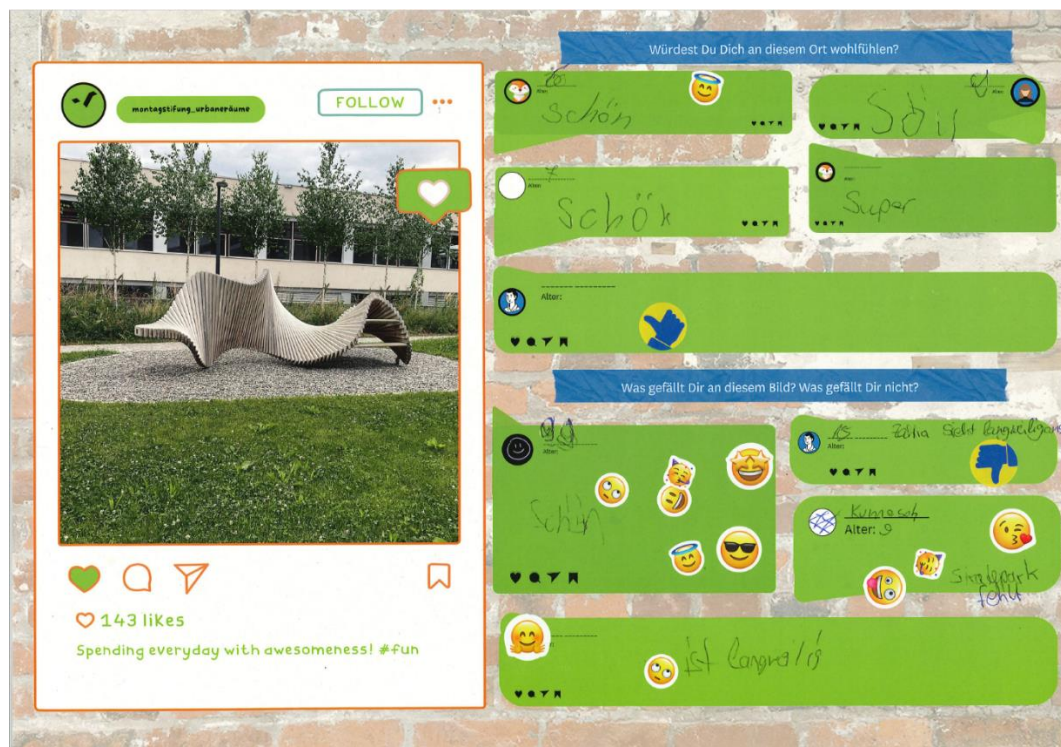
montagstiftung_urbaneräume

FOLLOW

143 likes

Spending everyday with awesomeness! #fun

Würdest Du Dich an diesem Ort wohlfühlen?

10
Alter:
Schön

9
Schön

7
Alter:
Schön

Alter:
Super

Alter:

Was gefällt Dir an diesem Bild? Was gefällt Dir nicht?

9
Alter:
Schön

10 Zähia Sehr langweilig

Kumesch
Alter: 9
Spielpark fehlt

ist langweilig